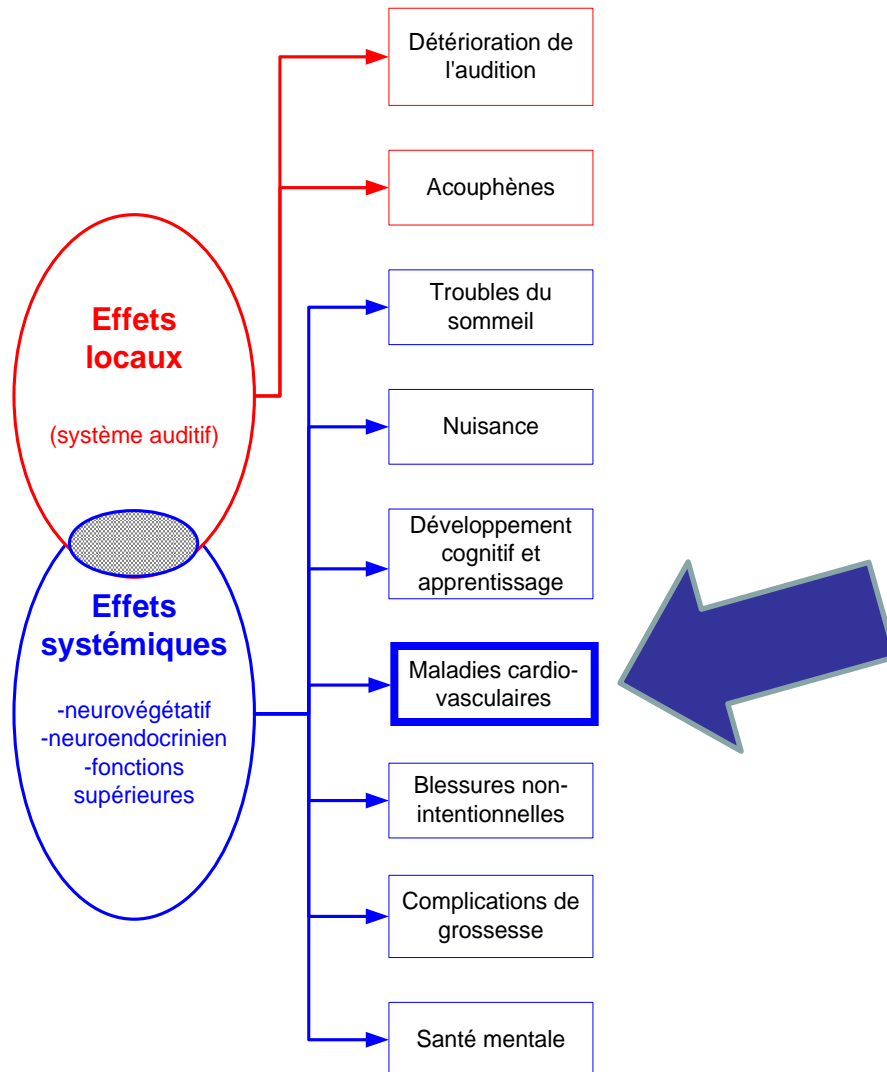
Effets locaux

(système auditif)

Détérioration de l'audition

Acouphènes

Effets systémiques

-neurovégétatif
-neuroendocrinien
-fonctions supérieures

Troubles du sommeil

Nuisance

Développement cognitif et apprentissage

Maladies cardio-vasculaires

Blessures non-intentionnelles

Complications de grossesse

Santé mentale